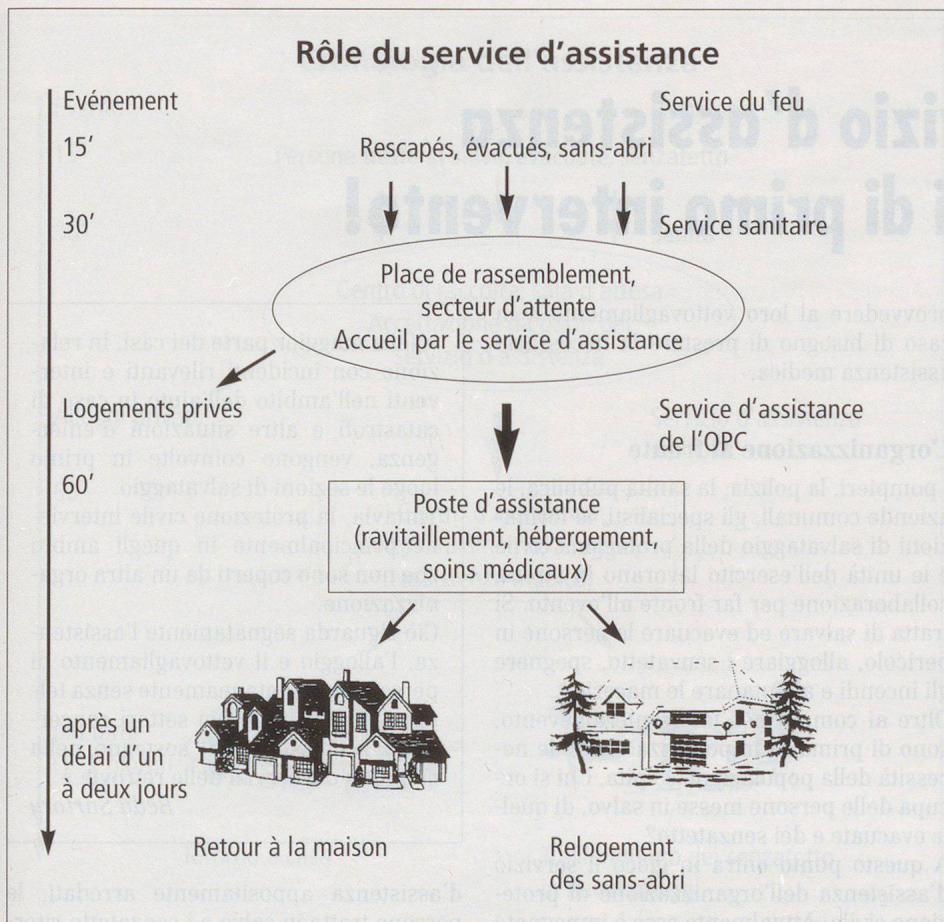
Rôle du service d'assistance

Evénement

Service du feu

15'

Rescapés, évacués, sans-abri

30'

Service sanitaire

Place de rassemblement, secteur d'attente
Accueil par le service d'assistance

Logements privés

Service d'assistance de l'OPC

60'

Poste d'assistance (ravitaillement, hébergement, soins médicaux)

après un délai d'un à deux jours

Retour à la maison

Relogement des sans-abri